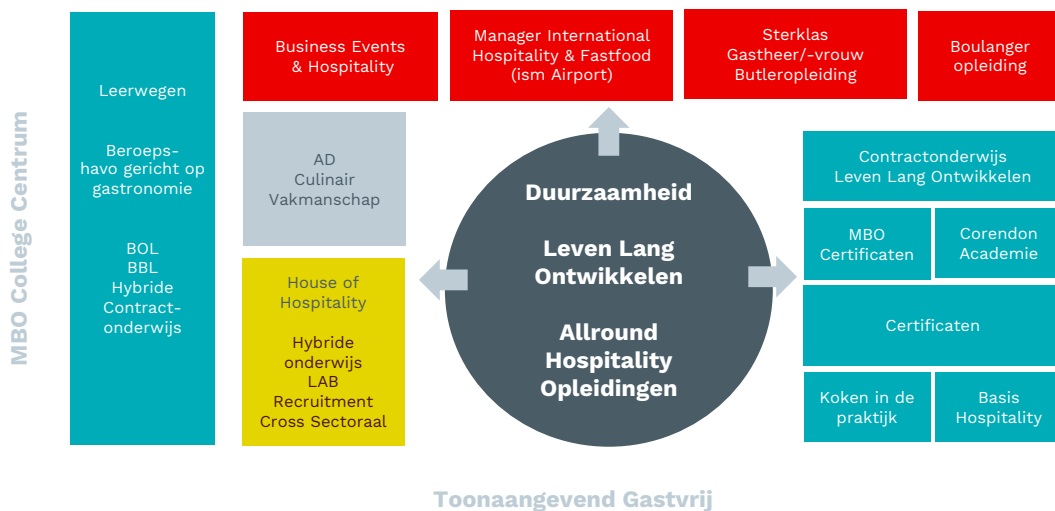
MBO College Centrum

Leerwegen

Beroepshavo gericht op gastronomie

BOL
BBL
Hybride
Contractonderwijs

Business Events & Hospitality

Manager International Hospitality & Fastfood (ism Airport)

Sterklas Gastheer/-vrouw Butleropleiding

Boulanger opleiding

AD Culinair Vakmanschap

House of Hospitality

Hybride onderwijs
LAB
Recruitment
Cross Sectoraal

Duurzaamheid

Leven Lang Ontwikkelen

Allround Hospitality Opleidingen

Contractonderwijs Leven Lang Ontwikkelen

MBO Certificaten

Corendon Academie

Certificaten

Koken in de praktijk

Basis Hospitality

Toonaangevend Gastvrij